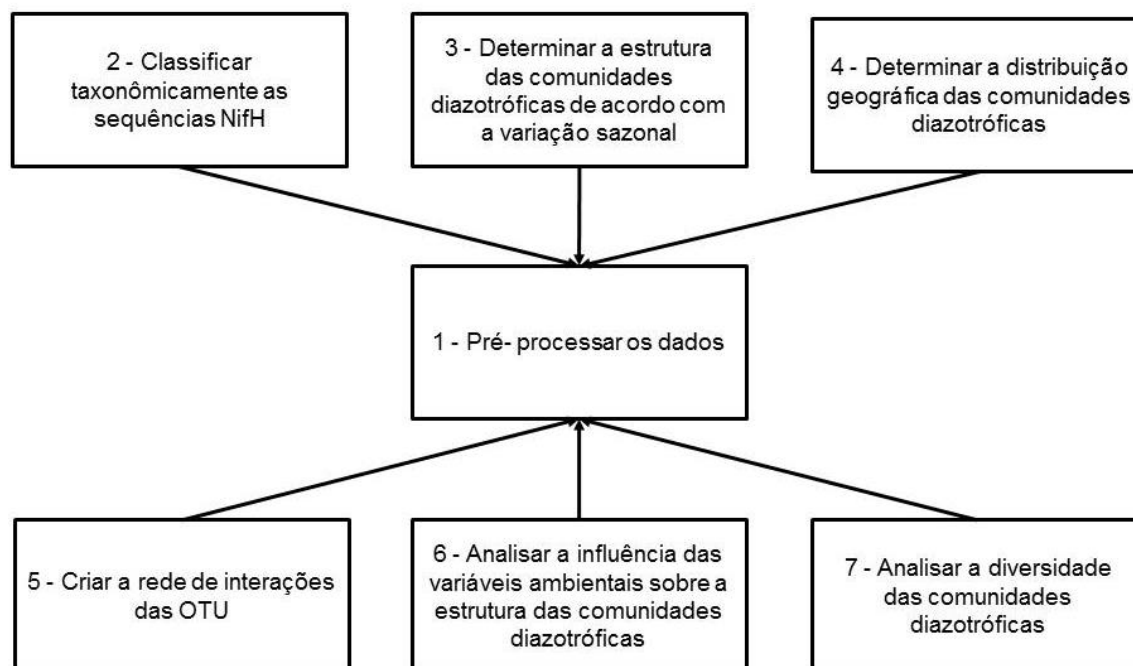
2 - Classificar taxonômicamente as sequências NifH

3 - Determinar a estrutura das comunidades diazotróficas de acordo com a variação sazonal

4 - Determinar a distribuição geográfica das comunidades diazotróficas

1 - Pré- processar os dados

5 - Criar a rede de interações das OTU

6 - Analisar a influência das variáveis ambientais sobre a estrutura das comunidades diazotróficas

7 - Analisar a diversidade das comunidades diazotróficas